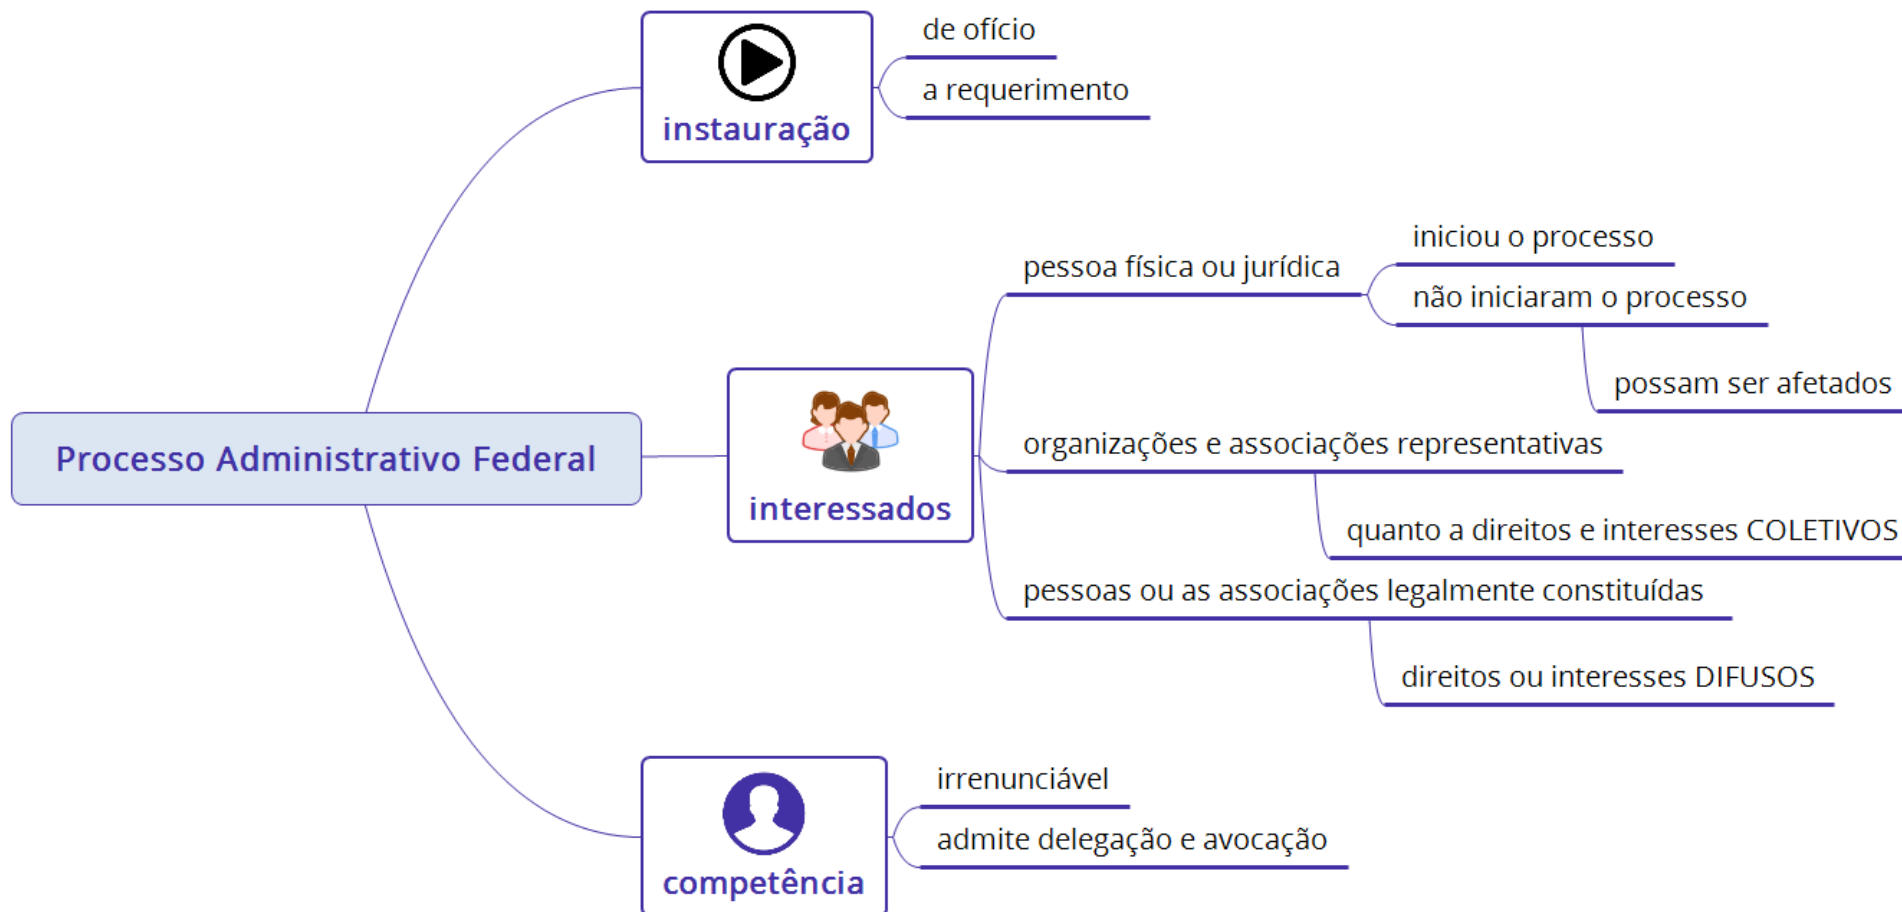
Processo Administrativo Federal

instauração

de ofício

a requerimento

interessados

pessoa física ou jurídica

iniciou o processo

não iniciaram o processo

possam ser afetados

organizações e associações representativas

quanto a direitos e interesses COLETIVOS

pessoas ou as associações legalmente constituídas

direitos ou interesses DIFUSOS

competência

irrenunciável

admite delegação e avocação